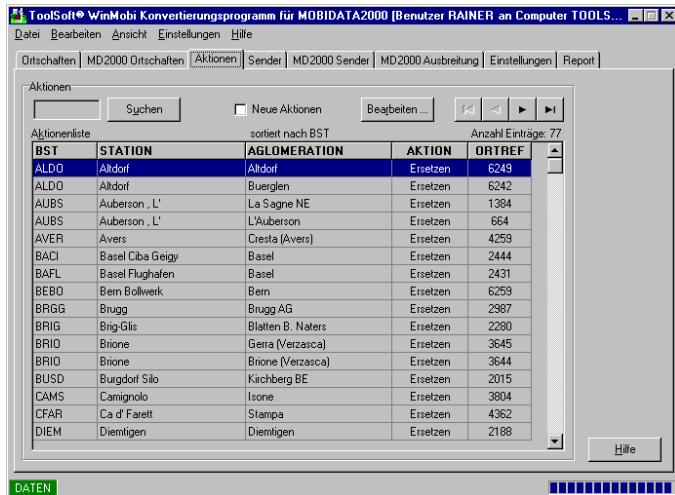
ToolSoft® WinMobi Konvertierungsprogramm für MOBIDATA2000 [Benutzer RAINER an Computer TOOLS...

Datei Bearbeiten Ansicht Einstellungen Hilfe

Ortschaften | MD2000 Ortschaften | Aktionen | Sender | MD2000 Sender | MD2000 Ausbreitung | Einstellungen | Report

Aktionen

Suchen

Neue Aktionen

Bearbeiten ...

Aktionenliste

sortiert nach BST

Anzahl Einträge: 77

| BST | STATION | AGLOMERATION | AKTION | ORTREF |
|---|---|---|---|---|
| ALDO | Altdorf | Altdorf | Ersetzen | 6249 |
| ALDO | Altdorf | Buerglen | Ersetzen | 6242 |
| AUBS | Auberson , L' | La Sagne NE | Ersetzen | 1384 |
| AUBS | Auberson , L' | L'Auberson | Ersetzen | 664 |
| AVER | Avers | Cresta (Avers) | Ersetzen | 4259 |
| BACI | Basel Ciba Geigy | Basel | Ersetzen | 2444 |
| BAFL | Basel Flughafen | Basel | Ersetzen | 2431 |
| BEBO | Bern Bollwerk | Bern | Ersetzen | 6259 |
| BRGG | Brugg | Brugg AG | Ersetzen | 2987 |
| BRIG | Brig-Glis | Blatten B. Naters | Ersetzen | 2280 |
| BRIO | Brione | Gerra (Verzasca) | Ersetzen | 3645 |
| BRIO | Brione | Brione (Verzasca) | Ersetzen | 3644 |
| BUSD | Burgdorf Silo | Kirchberg BE | Ersetzen | 2015 |
| CAMS | Camignolo | Isone | Ersetzen | 3804 |
| CFAR | Ca d' Farett | Stampa | Ersetzen | 4362 |
| DIEM | Diemtigen | Diemtigen | Ersetzen | 2188 |

Hilfe

DATEN